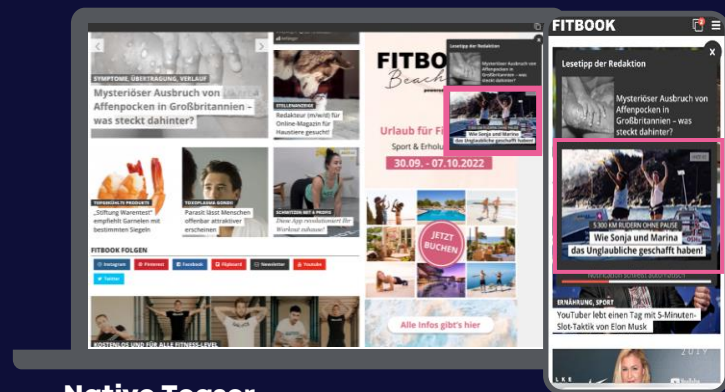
SYMPTOME, ÜBERTRAGUNG, VERLAUF

Mysteriöser Ausbruch von Affenpocken in Großbritannien – was steckt dahinter?

STELLENANZEIGE

Redakteur (m/w/d) für Online-Magazin für Haustiere gesucht!

TOPSEIGEN SIE ES TESTEN

„Stiftung Warentest" empfiehlt Garnelen mit bestimmtem Siegeln

TOXOPLASMA GONDII

Parasit lässt Menschen offenbar attraktiver erscheinen

SCHWITZEN MIT A PROFIS

Diese App revolutioniert Ihr Workout zuhause!

FITBOOK FOLGEN

Instagram Pinterest Facebook Flipboard Newsletter Youtube Twitter

FITBOOK Beach

Urlaub für Fi

Sport & Erholu

30.09. - 07.10.2022

JETZT BUCHEN

Alle Infos gibt's hier

Lesetipp der Redaktion

Mysteriöser Ausbruch von Affenpocken in Großbritannien – was steckt dahinter?

Wie Sonja und Marina das Unglaubliche geschafft haben!

FITBOOK

Lesetipp der Redaktion

Mysteriöser Ausbruch von Affenpocken in Großbritannien – was steckt dahinter?

5.300 KM RUDERN OHNE PAUSE

Wie Sonja und Marina das Unglaubliche geschafft haben!

ERNÄHRUNG, SPORT

YouTuber lebt einen Tag mit 5-Minuten-Slot-Taktik von Elon Musk

2019

Native Teaser